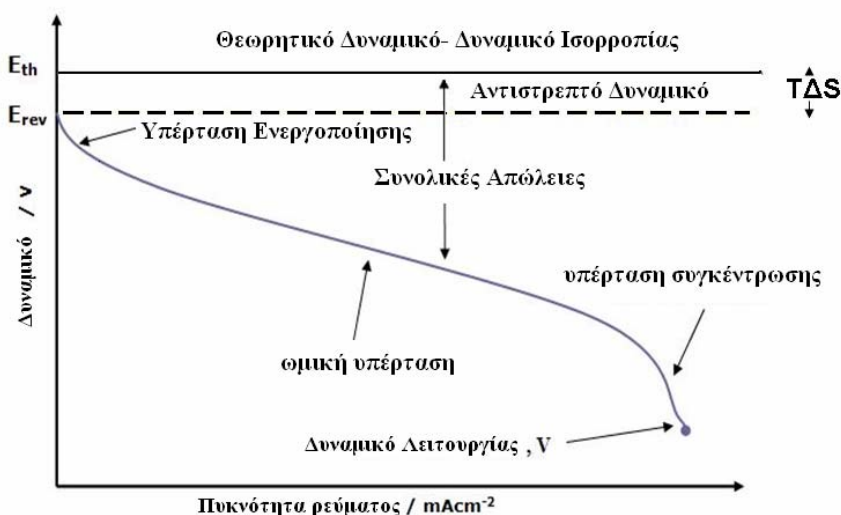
Θεωρητικό Δυναμικό- Δυναμικό Ισορροπίας

$E_{th}$

Αντιστρεπτό Δυναμικό

$T\Delta S$

$E_{rev}$

Υπέρταση Ενεργοποίησης

Συνολικές Απώλειες

Δυναμικό / V

υπέρταση συγκέντρωσης

ωμική υπέρταση

Δυναμικό Λειτουργίας , V

Πυκνότητα ρεύματος / $mAcm^{-2}$